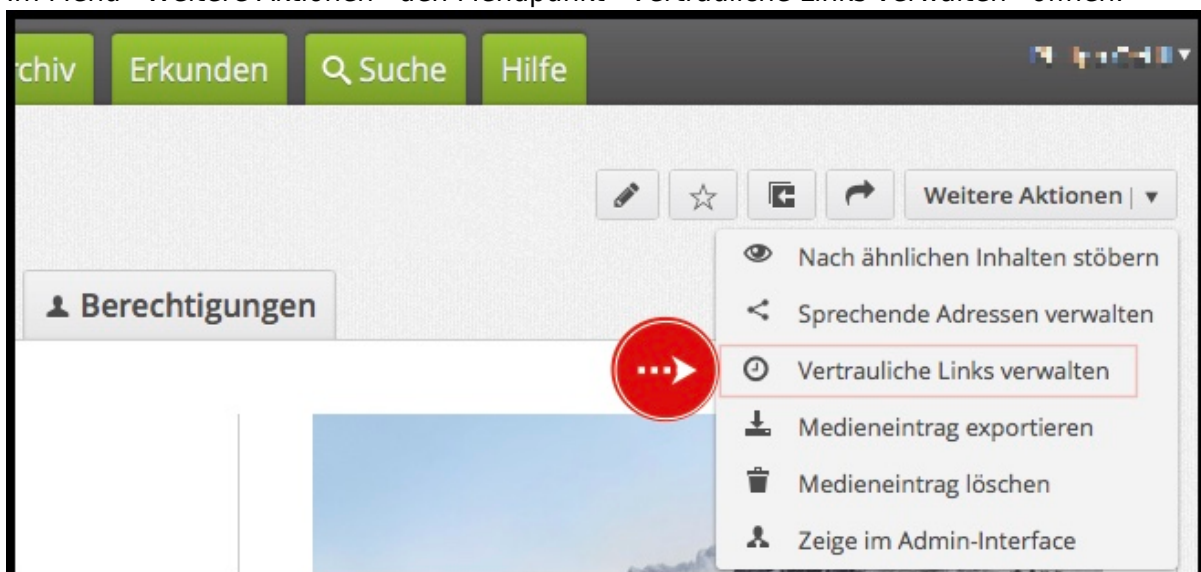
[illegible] Menü "Weitere Aktionen" den Menüpunkt "Vertrauliche Links verwalten" öffnen.

rchiv Erkunden Suche Hilfe

Weitere Aktionen

Berechtigungen

Nach ähnlichen Inhalten stöbern
Sprechende Adressen verwalten
Vertrauliche Links verwalten
Medieneintrag exportieren
Medieneintrag löschen
Zeige im Admin-Interface